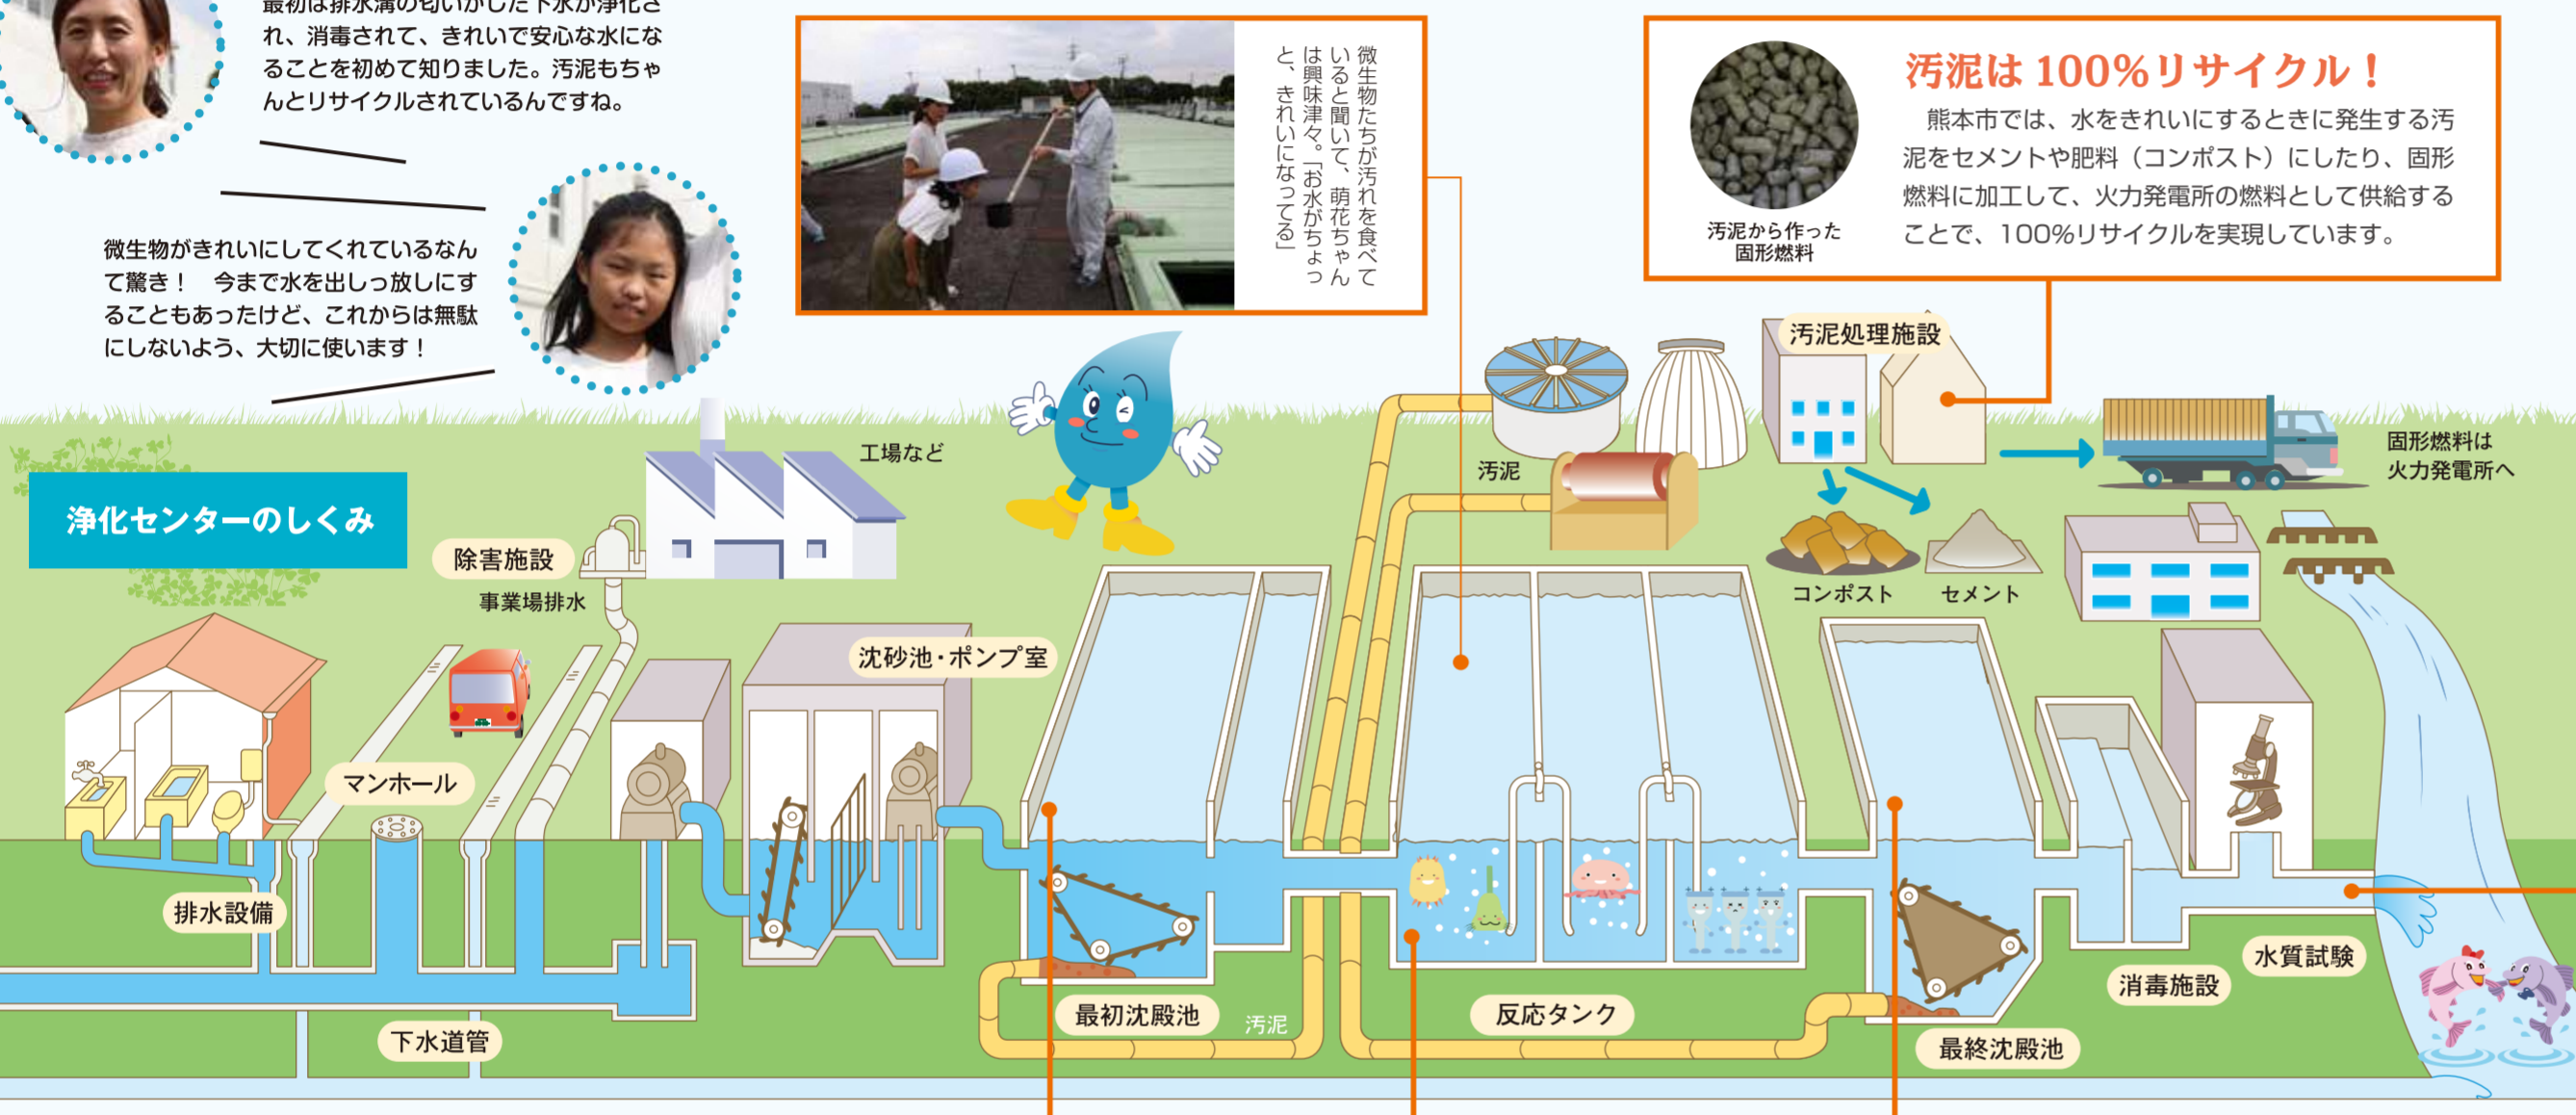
最初は排水溝の匂いがした下水が浄化され、消毒されて、きれいで安心な水になることを初めて知りました。汚泥もちゃんとリサイクルされているんですね。

微生物がきれいにしてくれているなんて驚き！　今まで水を出しっ放しにすることもあったけど、これからは無駄にしないよう、大切に使います！

微生物たちが汚れを食べていると聞いて、萌花ちゃんは興味津々。「お水がちょっと、きれいになってる」

汚泥は 100%リサイクル！

熊本市では、水をきれいにするときに発生する汚泥をセメントや肥料（コンポスト）にしたり、固形燃料に加工して、火力発電所の燃料として供給することで、100%リサイクルを実現しています。

汚泥から作った固形燃料

浄化センターのしくみ

工場など

除害施設

事業場排水

汚泥

汚泥処理施設

固形燃料は火力発電所へ

コンポスト

セメント

沈砂池・ポンプ室

マンホール

排水設備

下水道管

最初沈殿池

汚泥

反応タンク

最終沈殿池

消毒施設

水質試験